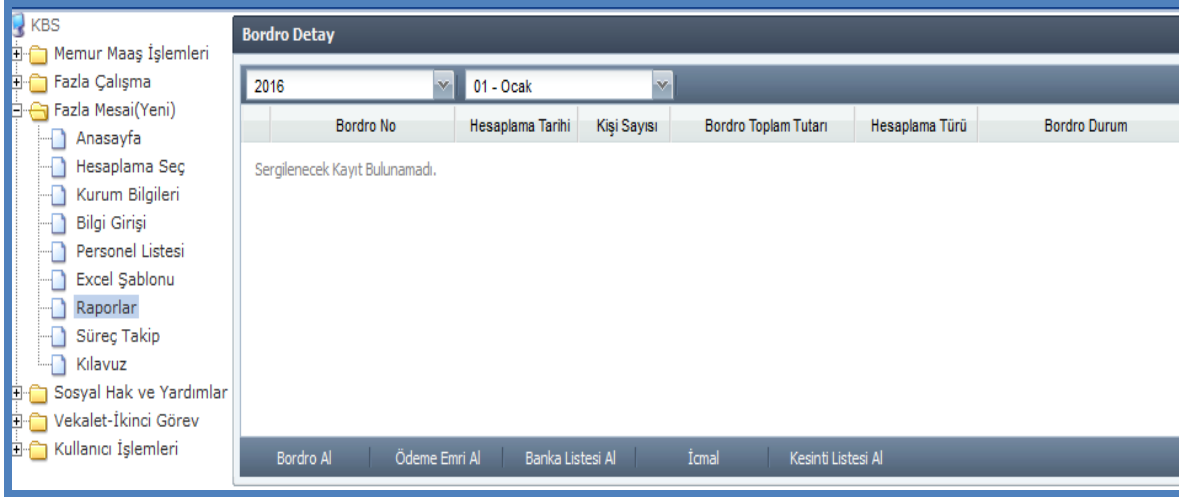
KBS
Memur Maaş İşlemleri
Fazla Çalışma
Fazla Mesai(Yeni)
Anasayfa
Hesaplama Seç
Kurum Bilgileri
Bilgi Girişi
Personel Listesi
Excel Şablonu
Raporlar
Süreç Takip
Kılavuz
Sosyal Hak ve Yardımlar
Vekalet-İkinci Görev
Kullanıcı İşlemleri

Bordro Detay

2016
01 - Ocak

| | Bordro No | Hesaplama Tarihi | Kişi Sayısı | Bordro Toplam Tutarı | Hesaplama Türü | Bordro Durum |
|---|---|---|---|---|---|---|

Sergilenecek Kayıt Bulunamadı.

Bordro Al | Ödeme Emri Al | Banka Listesi Al | İcmal | Kesinti Listesi Al